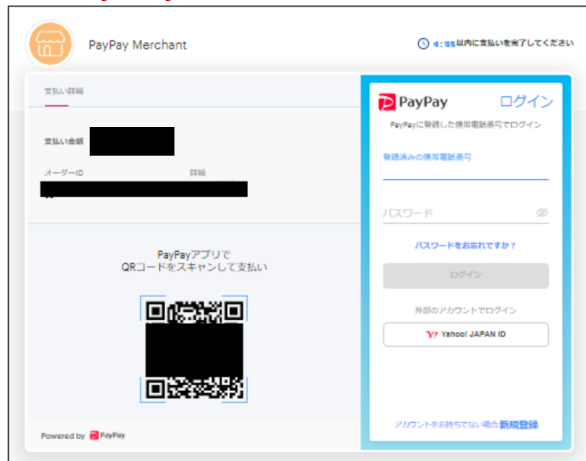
PayPay Merchant

4:55以内に支払いを完了してください

支払い詳細

支払い金額

オーダーID

詳細

PayPayアプリで
QRコードをスキャンして支払い

Powered by PayPay

PayPay ログイン

PayPayに登録した携帯電話番号でログイン

登録済みの携帯電話番号

パスワード

パスワードをお忘れですか？

ログイン

外部のアカウントでログイン

Yahoo! JAPAN ID

アカウントをお持ちでない場合 新規登録